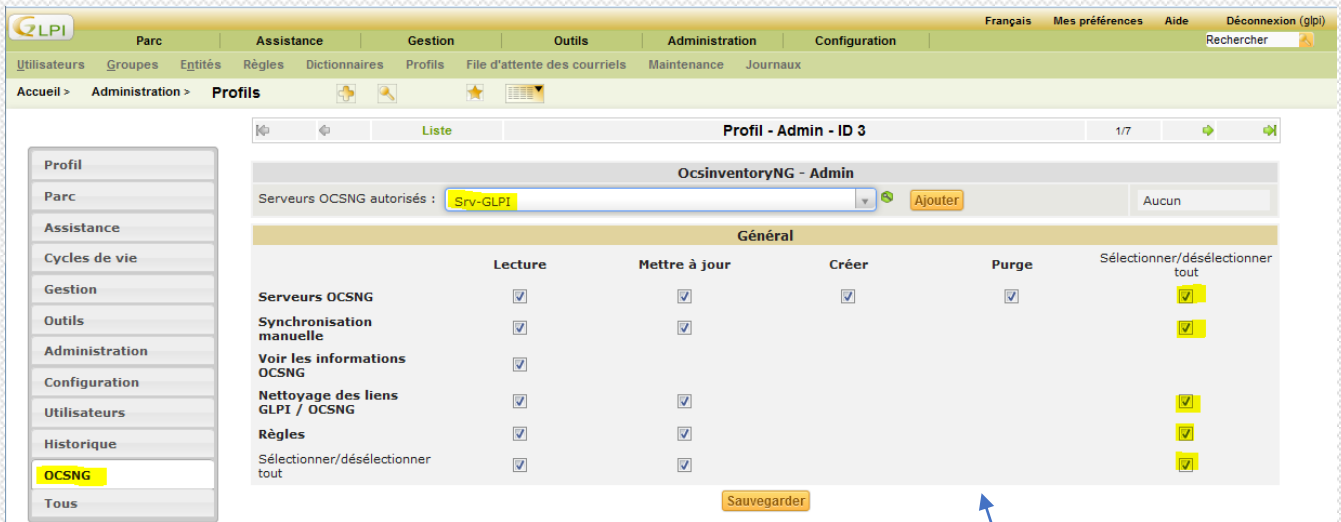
GLPI

Français Mes préférences Aide Déconnexion (glpi)

Parc Assistance Gestion Outils Administration Configuration

Rechercher

Utilisateurs Groupes Entités Règles Dictionnaires Profils File d'attente des courriels Maintenance Journaux

Accueil > Administration > Profils

Liste Profil - Admin - ID 3 1/7

Profil
Parc
Assistance
Cycles de vie
Gestion
Outils
Administration
Configuration
Utilisateurs
Historique
OCSNG
Tous

OcsinventoryNG - Admin

Serveurs OCSNG autorisés : Srv-GLPI Ajouter Aucun

Général

| | Lecture | Mettre à jour | Créer | Purge | Sélectionner/désélectionner tout |
|---|---|---|---|---|---|
| Serveurs OCSNG | ☑ | ☑ | ☑ | ☑ | ☑ |
| Synchronisation manuelle | ☑ | ☑ | | | ☑ |
| Voir les informations OCSNG | ☑ | | | | |
| Nettoyage des liens GLPI / OCSNG | ☑ | ☑ | | | ☑ |
| Règles | ☑ | ☑ | | | ☑ |
| Sélectionner/désélectionner tout | ☑ | ☑ | | | ☑ |

Sauvegarder